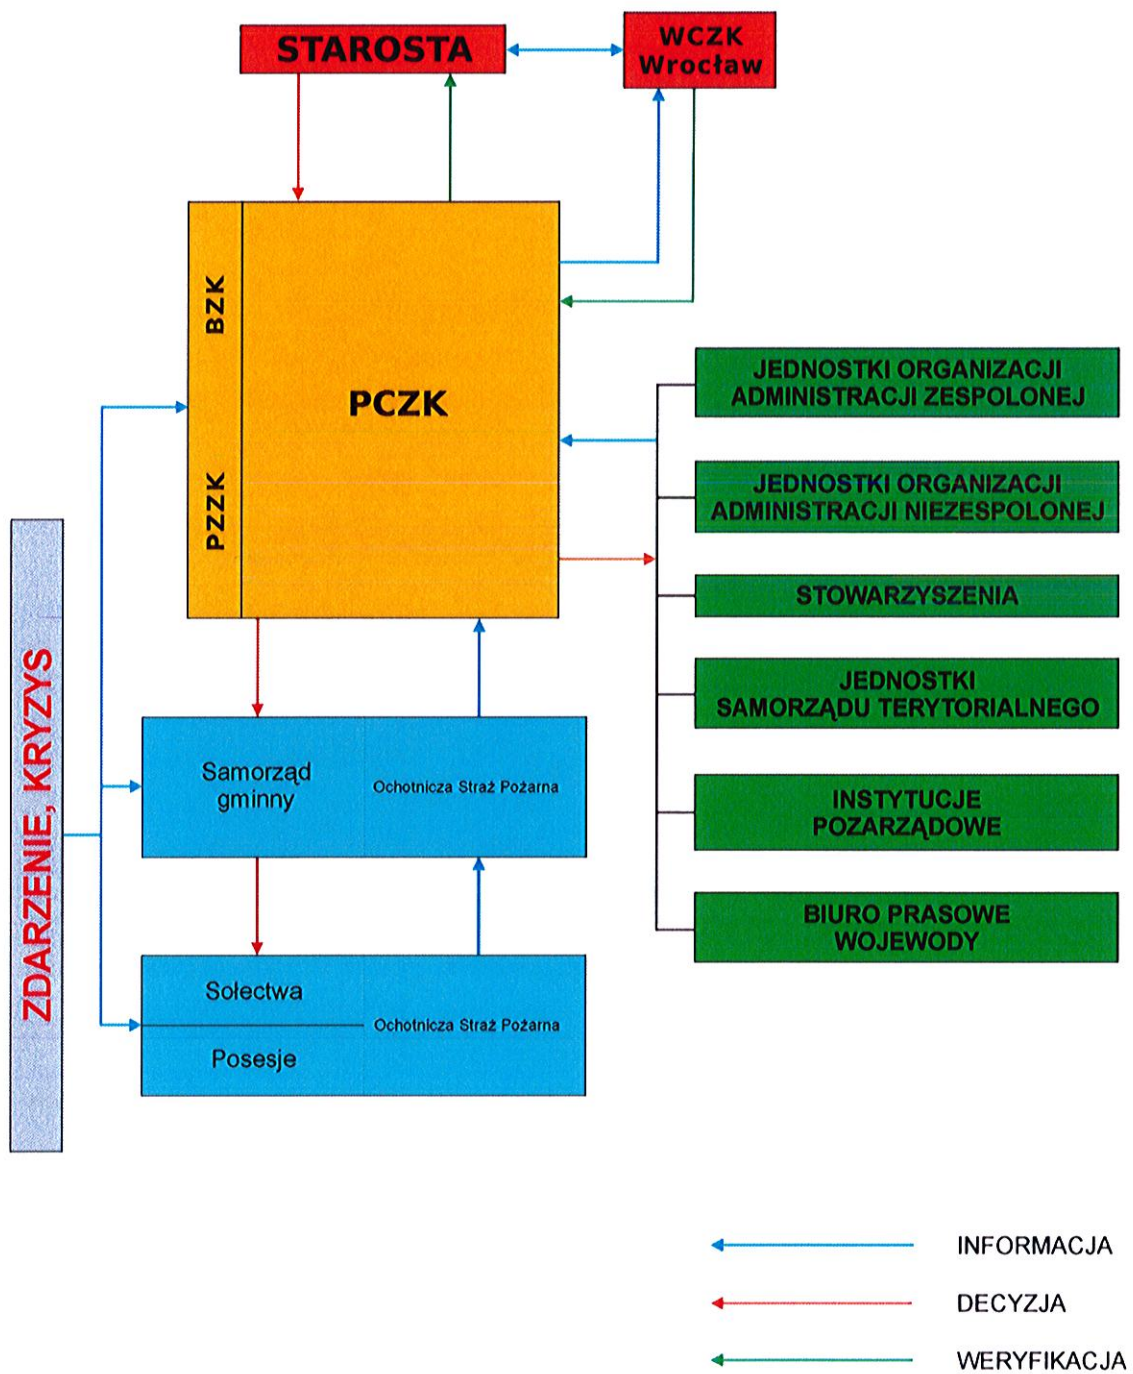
STAROSTA

WCZK Wrocław

BZK

PCZK

PZZK

JEDNOSTKI ORGANIZACJI ADMINISTRACJI ZESPOLONEJ

JEDNOSTKI ORGANIZACJI ADMINISTRACJI NIEZESPOLONEJ

STOWARZYSZENIA

JEDNOSTKI SAMORZĄDU TERYTORIALNEGO

INSTYTUCJE POZARZĄDOWE

BIURO PRASOWE WOJEWODY

ZDARZENIE, KRYZYS

Samorząd gminny

Ochotnicza Straż Pożarna

Sołectwa

Posesje

Ochotnicza Straż Pożarna

INFORMACJA

DECYZJA

WERYFIKACJA